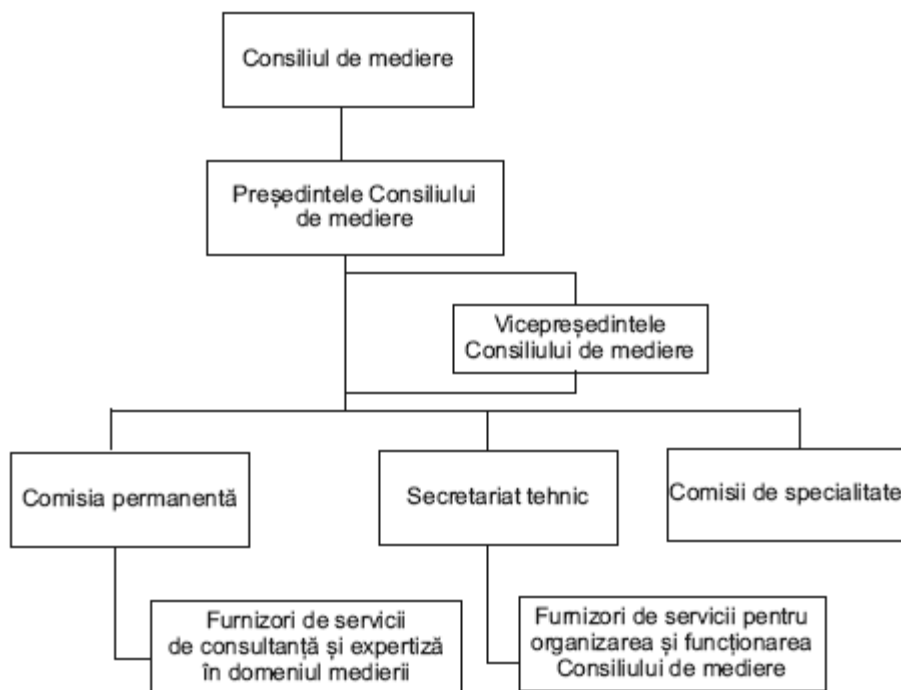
Consiliul de mediere

Președintele Consiliului de mediere

Vicepreședintele Consiliului de mediere

Comisia permanentă

Secretariat tehnic

Comisii de specialitate

Furnizori de servicii de consultanță și expertiză în domeniul medierii

Furnizori de servicii pentru organizarea și funcționarea Consiliului de mediere